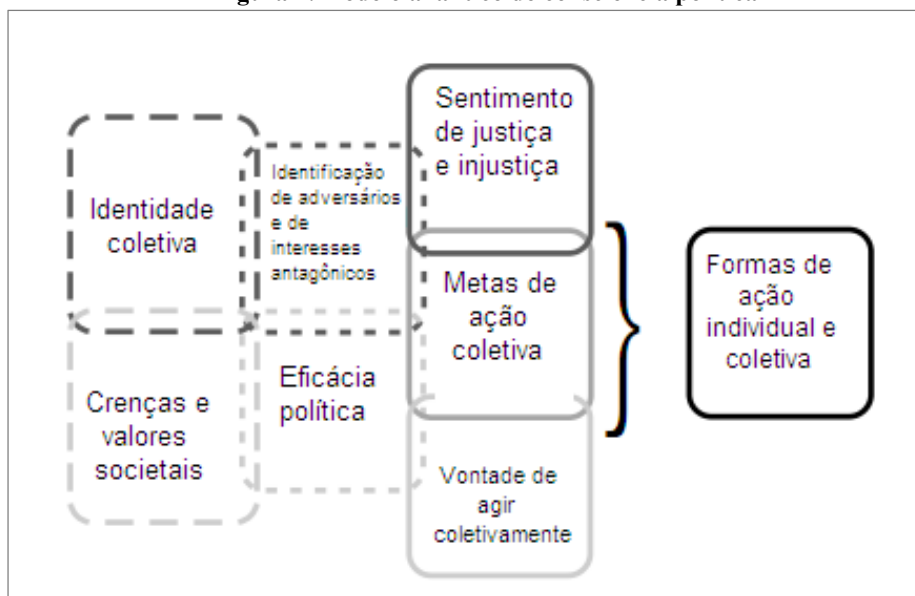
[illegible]

Identidade coletiva

Identificação de adversários e de interesses antagônicos

Sentimento de justiça e injustiça

Metas de ação coletiva

Formas de ação individual e coletiva

Crenças e valores societais

Eficácia política

Vontade de agir coletivamente